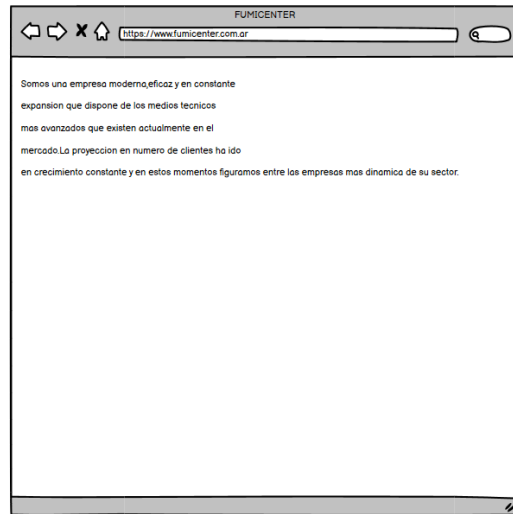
FUMICENTER

https://www.fumicenter.com.ar

Somos una empresa moderna,eficaz y en constante expansion que dispone de los medios tecnicos mas avanzados que existen actualmente en el mercado.La proyeccion en numero de clientes ha ido en crecimiento constante y en estos momentos figuramos entre las empresas mas dinamica de su sector.